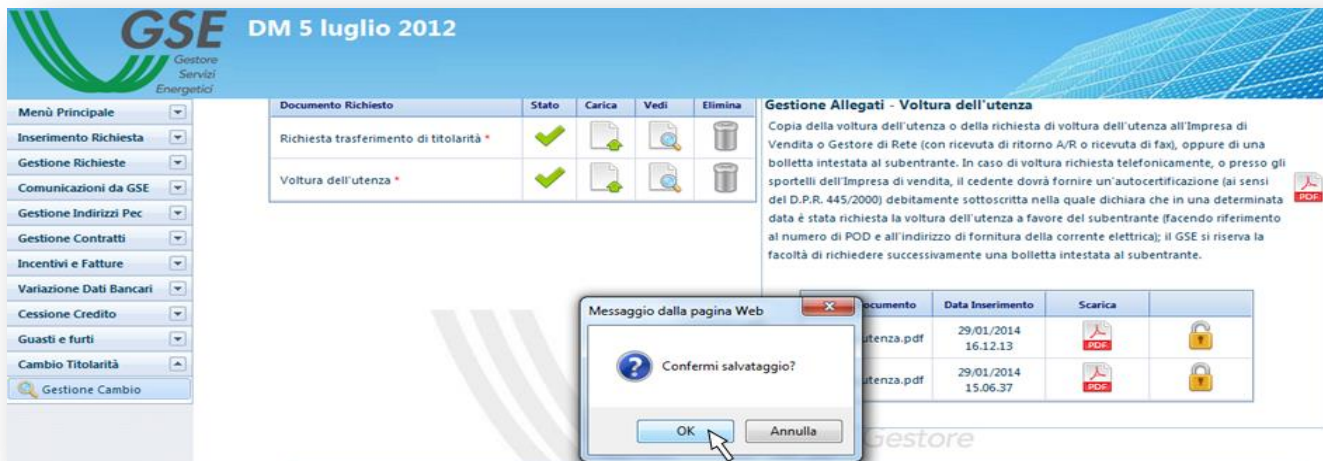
GSE Gestore Servizi Energetici

DM 5 luglio 2012

Menù Principale
Inserimento Richiesta
Gestione Richieste
Comunicazioni da GSE
Gestione Indirizzi Pec
Gestione Contratti
Incentivi e Fatture
Variazione Dati Bancari
Cessione Credito
Guasti e furti
Cambio Titolarità
Gestione Cambio

| Documento Richiesto | Stato | Carica | Vedi | Elimina |
|---|---|---|---|---|
| Richiesta trasferimento di titolarità * | | | | |
| Voltura dell'utenza * | | | | |

Gestione Allegati - Voltura dell'utenza

Copia della voltura dell'utenza o della richiesta di voltura dell'utenza all'Impresa di Vendita o Gestore di Rete (con ricevuta di ritorno A/R o ricevuta di fax), oppure di una bolletta intestata al subentrante. In caso di voltura richiesta telefonicamente, o presso gli sportelli dell'Impresa di vendita, il cedente dovrà fornire un'autocertificazione (ai sensi del D.P.R. 445/2000) debitamente sottoscritta nella quale dichiara che in una determinata data è stata richiesta la voltura dell'utenza a favore del subentrante (facendo riferimento al numero di POD e all'indirizzo di fornitura della corrente elettrica); il GSE si riserva la facoltà di richiedere successivamente una bolletta intestata al subentrante.

PDF

| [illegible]ocumento | Data Inserimento | Scarica | |
|---|---|---|---|
| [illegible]tenza.pdf | 29/01/2014 16.12.13 | PDF | |
| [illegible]tenza.pdf | 29/01/2014 15.06.37 | PDF | |

Messaggio dalla pagina Web
Confermi salvataggio?
OK
Annulla

Gestore